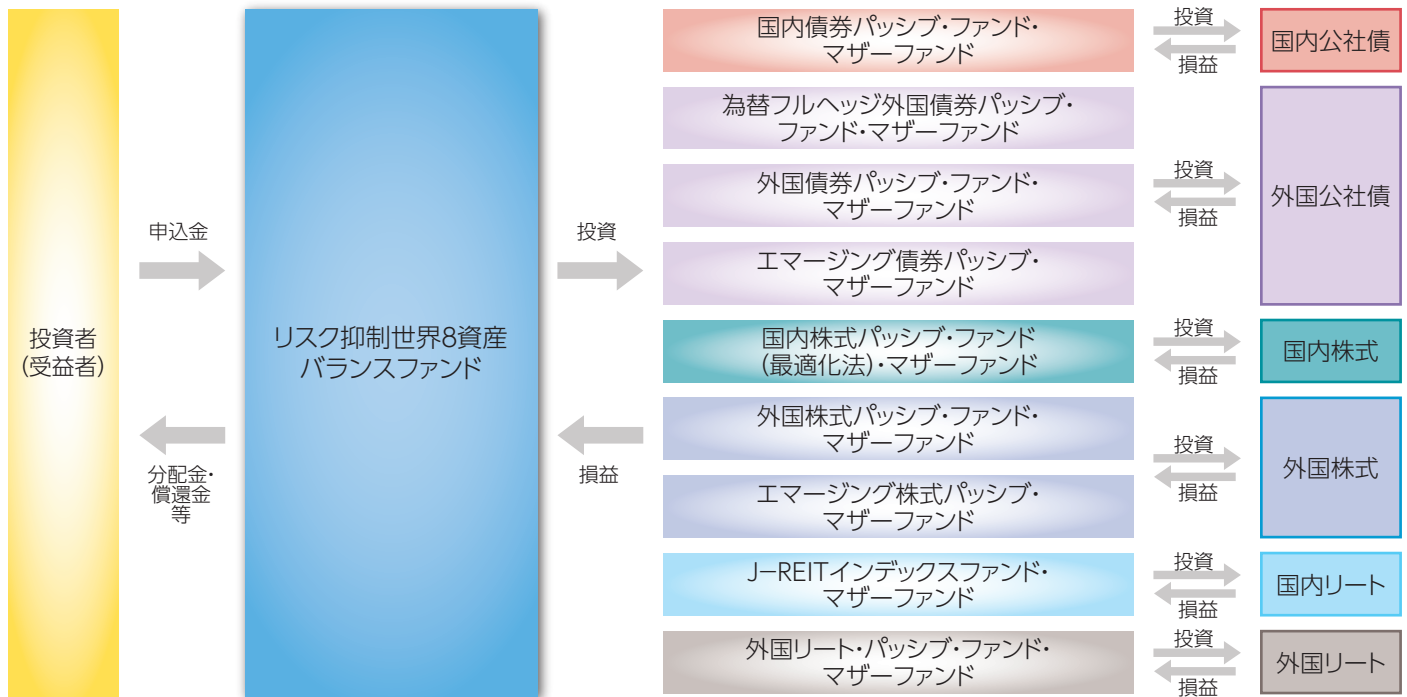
投資者
(受益者)

申込金

分配金・
償還金
等

リスク抑制世界8資産
バランスファンド

投資

損益

国内債券パッシブ・ファンド・
マザーファンド

為替フルヘッジ外国債券パッシブ・
ファンド・マザーファンド

外国債券パッシブ・ファンド・
マザーファンド

エマージング債券パッシブ・
マザーファンド

国内株式パッシブ・ファンド
(最適化法)・マザーファンド

外国株式パッシブ・ファンド・
マザーファンド

エマージング株式パッシブ・
マザーファンド

J−REITインデックスファンド・
マザーファンド

外国リート・パッシブ・ファンド・
マザーファンド

投資
損益

国内公社債

投資
損益

外国公社債

投資
損益

国内株式

投資
損益

外国株式

投資
損益

国内リート

投資
損益

外国リート